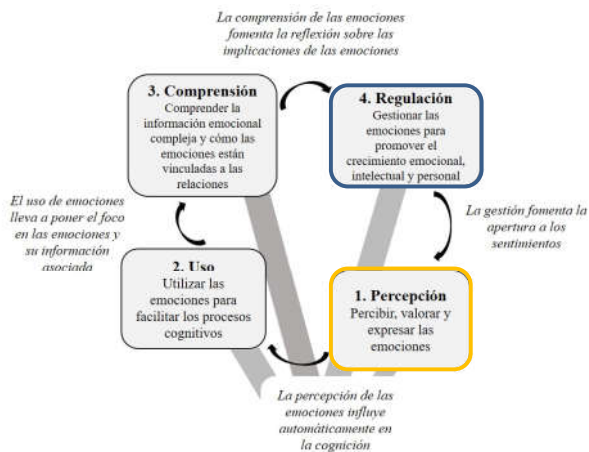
La comprensión de las emociones fomenta la reflexión sobre las implicaciones de las emociones

3. Comprensión
Comprender la información emocional compleja y cómo las emociones están vinculadas a las relaciones

4. Regulación
Gestionar las emociones para promover el crecimiento emocional, intelectual y personal

El uso de emociones lleva a poner el foco en las emociones y su información asociada

La gestión fomenta la apertura a los sentimientos

2. Uso
Utilizar las emociones para facilitar los procesos cognitivos

1. Percepción
Percibir, valorar y expresar las emociones

La percepción de las emociones influye automáticamente en la cognición